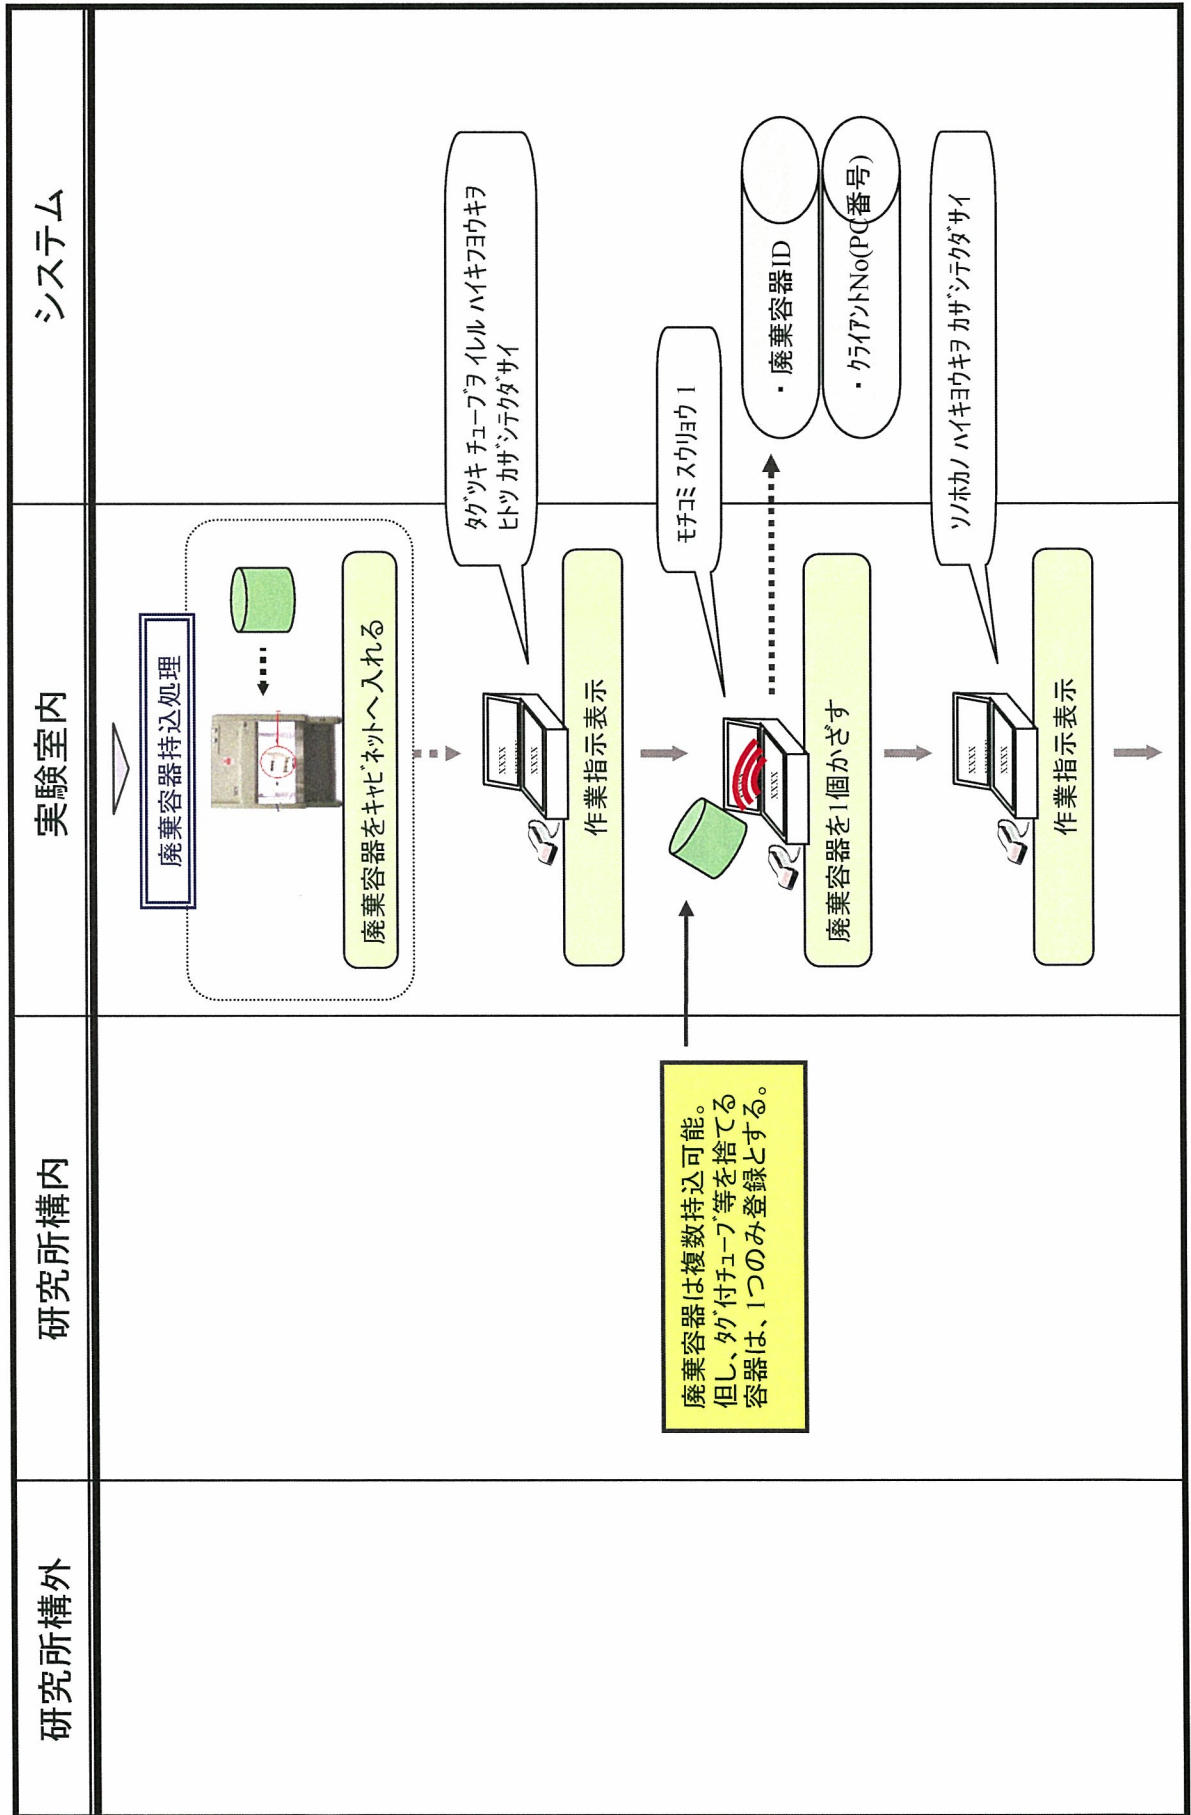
研究所構外

研究所構内

実験室内

システム

廃棄容器持込処理

廃棄容器をｷｬﾋﾞﾈｯﾄへ入れる

ﾀｸﾞﾂｷ ﾁｭｰﾌﾞヲ ｲﾚﾙ ﾊｲｷﾖｳｷヲ ﾋﾄﾂ ｶｻﾞｼﾃｸﾀﾞｻｲ

xxxx

作業指示表示

ﾓﾁｺﾐ ｽｳﾘｮｳ 1

・廃棄容器ID

・ｸﾗｲｱﾝﾄNo(PC番号)

廃棄容器を1個かざす

ｿﾉﾎｶﾉ ﾊｲｷﾖｳｷヲ ｶｻﾞｼﾃｸﾀﾞｻｲ

作業指示表示

廃棄容器は複数持込可能。但し、ﾀｸﾞ付ﾁｭｰﾌﾞ等を捨てる容器は、1つのみ登録とする。